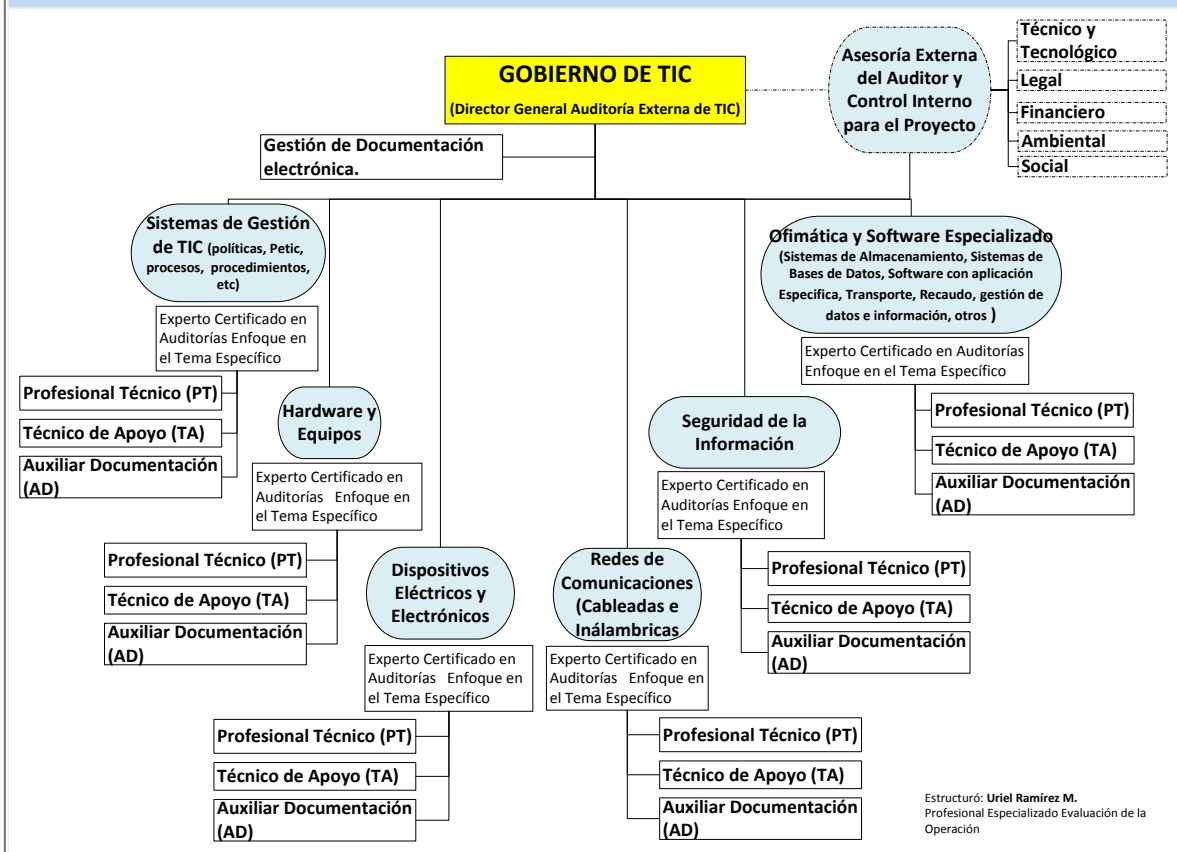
GOBIERNO DE TIC
(Director General Auditoría Externa de TIC)

Asesoría Externa del Auditor y Control Interno para el Proyecto

Técnico y Tecnológico
Legal
Financiero
Ambiental
Social

Gestión de Documentación electrónica.

Sistemas de Gestión de TIC (políticas, Petic, procesos, procedimientos, etc)

Experto Certificado en Auditorías Enfoque en el Tema Específico

Profesional Técnico (PT)
Técnico de Apoyo (TA)
Auxiliar Documentación (AD)

Hardware y Equipos

Experto Certificado en Auditorías Enfoque en el Tema Específico

Profesional Técnico (PT)
Técnico de Apoyo (TA)
Auxiliar Documentación (AD)

Dispositivos Eléctricos y Electrónicos

Experto Certificado en Auditorías Enfoque en el Tema Específico

Profesional Técnico (PT)
Técnico de Apoyo (TA)
Auxiliar Documentación (AD)

Redes de Comunicaciones (Cableadas e Inálambricas

Experto Certificado en Auditorías Enfoque en el Tema Específico

Profesional Técnico (PT)
Técnico de Apoyo (TA)
Auxiliar Documentación (AD)

Seguridad de la Información

Experto Certificado en Auditorías Enfoque en el Tema Específico

Profesional Técnico (PT)
Técnico de Apoyo (TA)
Auxiliar Documentación (AD)

Ofimática y Software Especializado (Sistemas de Almacenamiento, Sistemas de Bases de Datos, Software con aplicación Especifica, Transporte, Recaudo, gestión de datos e información, otros )

Experto Certificado en Auditorías Enfoque en el Tema Específico

Profesional Técnico (PT)
Técnico de Apoyo (TA)
Auxiliar Documentación (AD)

Estructuró: Uriel Ramírez M.
Profesional Especializado Evaluación de la Operación